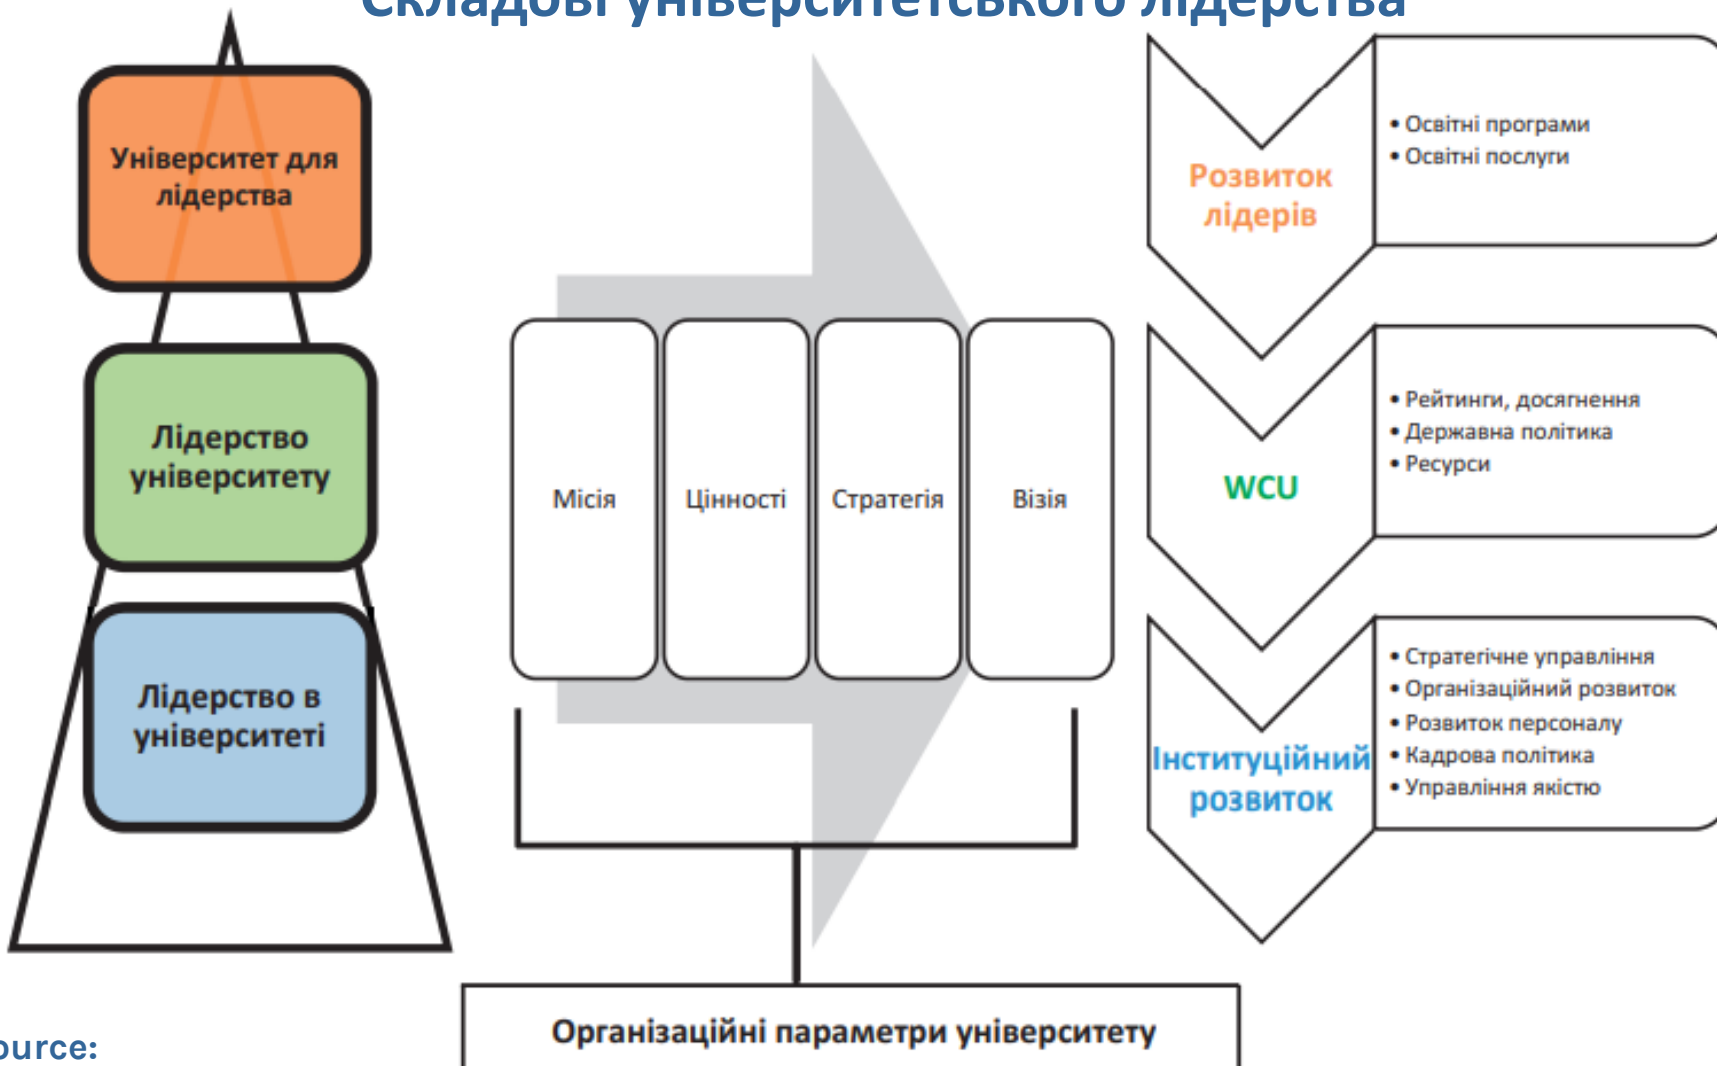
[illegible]

Університет для лідерства

Лідерство університету

Лідерство в університеті

Місія

Цінності

Стратегія

Візія

Організаційні параметри університету

Розвиток лідерів

• Освітні програми
• Освітні послуги

WCU

• Рейтинги, досягнення
• Державна політика
• Ресурси

Інституційний розвиток

• Стратегічне управління
• Організаційний розвиток
• Розвиток персоналу
• Кадрова політика
• Управління якістю

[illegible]ource: